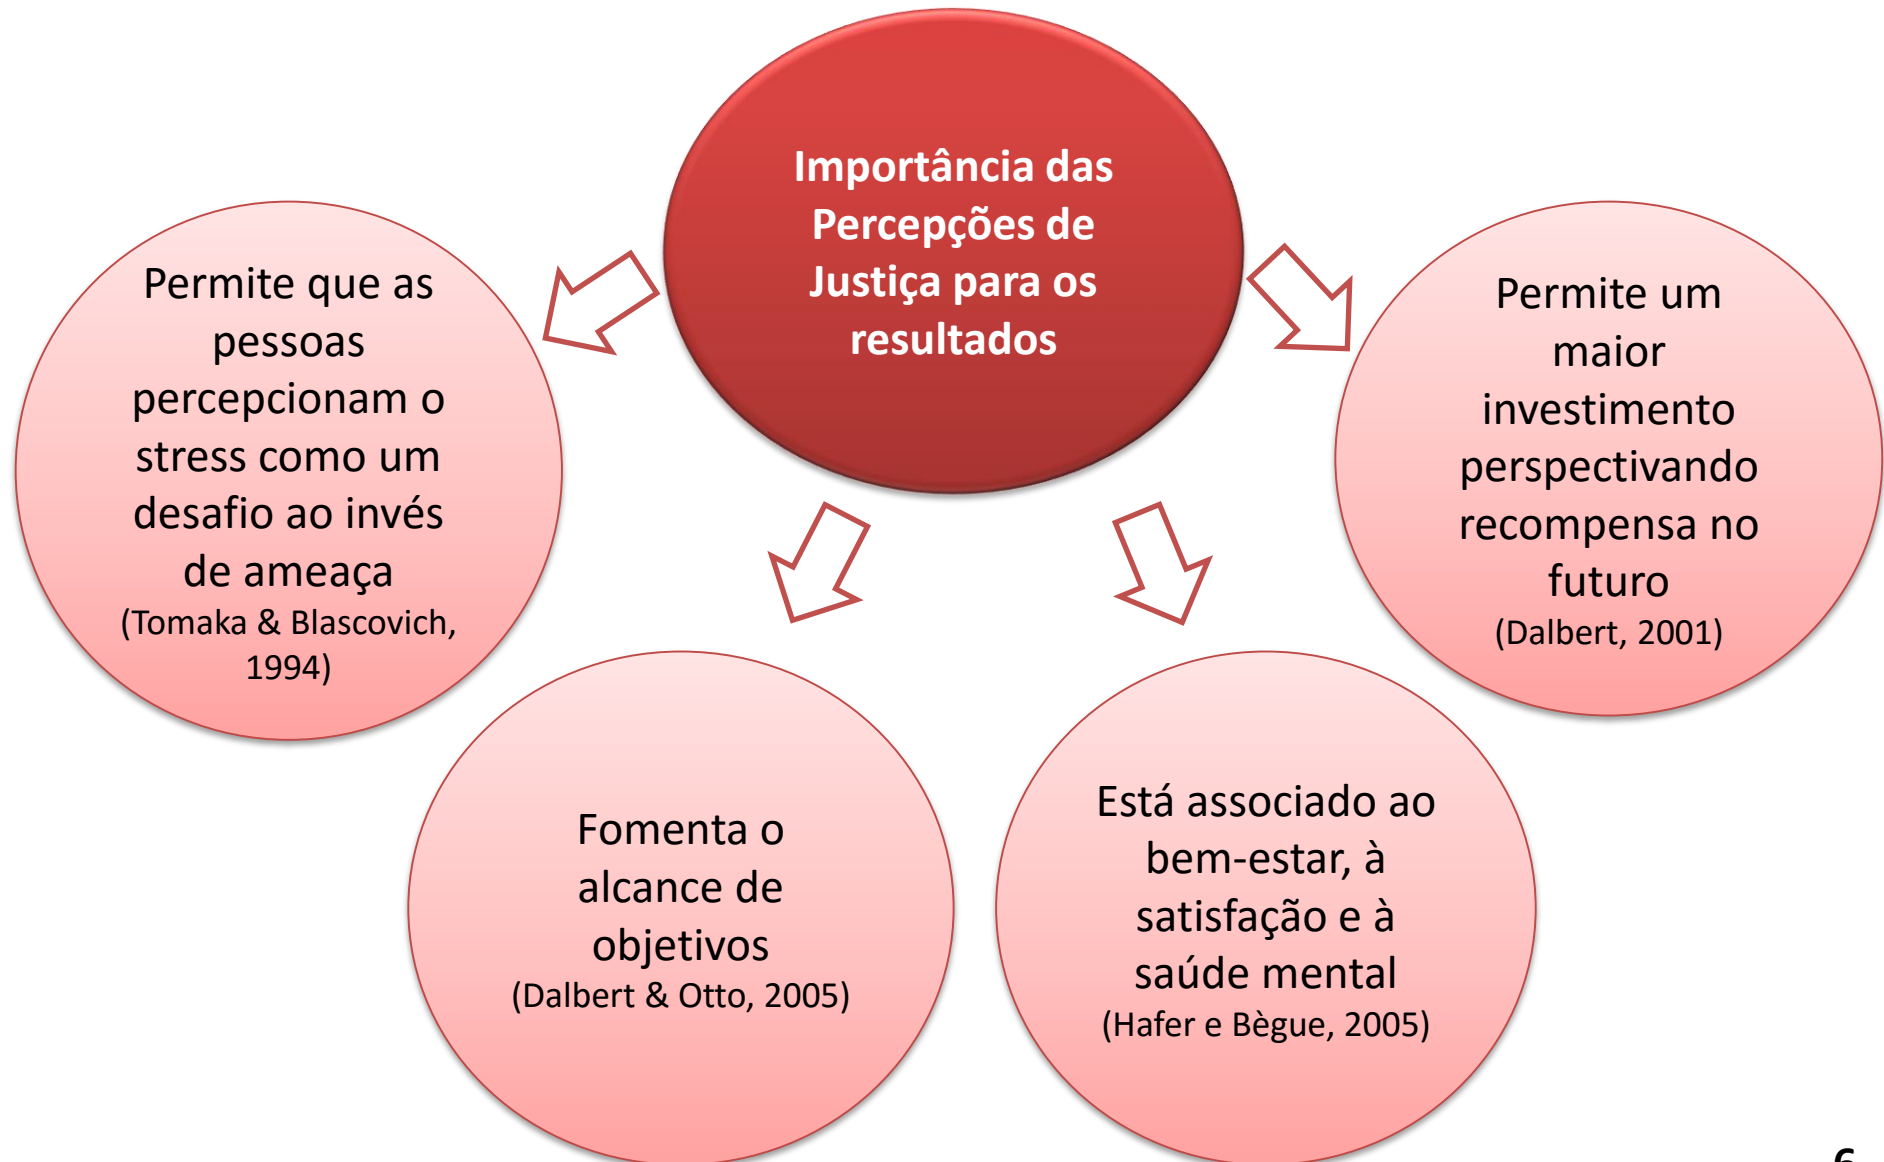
Importância das Percepções de Justiça para os resultados

Permite que as pessoas percepcionam o stress como um desafio ao invés de ameaça (Tomaka & Blascovich, 1994)

Permite um maior investimento perspectivando recompensa no futuro (Dalbert, 2001)

Fomenta o alcance de objetivos (Dalbert & Otto, 2005)

Está associado ao bem-estar, à satisfação e à saúde mental (Hafer e Bègue, 2005)

6